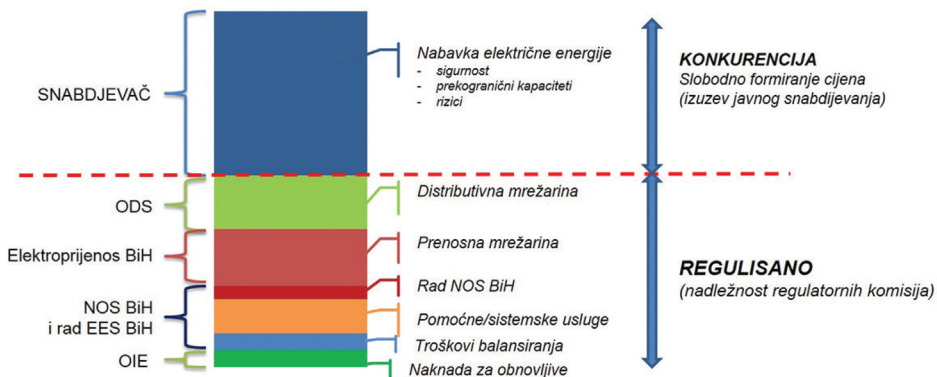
SNABDJEVAČ

ODS

Elektroprijenos BiH

NOS BiH i rad EES BiH

OIE

Nabavka električne energije
- sigurnost
- prekogranični kapaciteti
- rizici

Distributivna mrežarina

Prenosna mrežarina

Rad NOS BiH

Pomoćne/sistemske usluge

Troškovi balansiranja

Naknada za obnovljive

KONKURENCIJA
Slobodno formiranje cijena
(izuzev javnog snabdijevanja)

REGULISANO
(nadležnost regulatornih komisija)